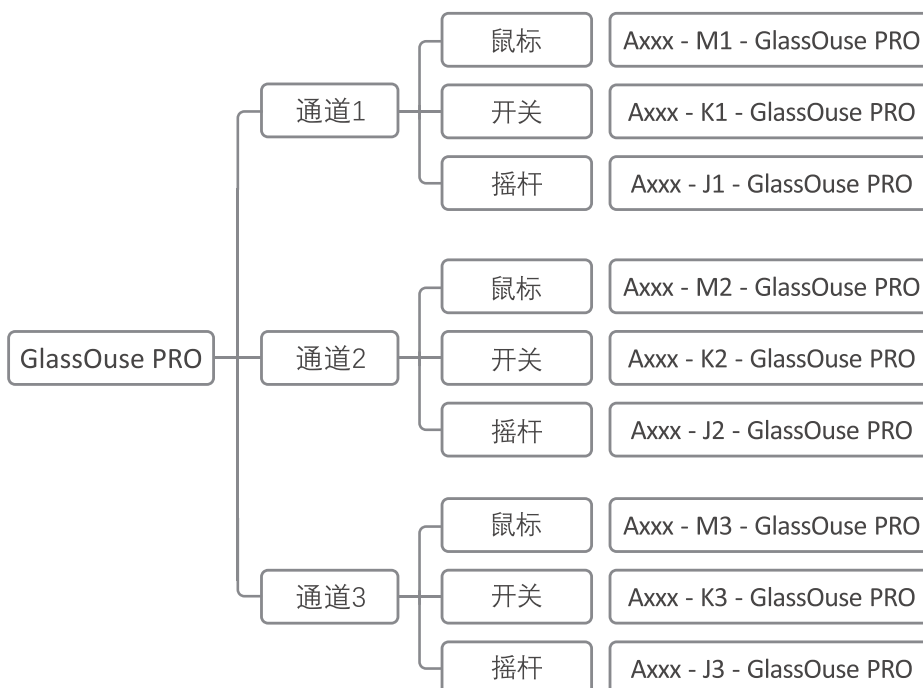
GlassOuse PRO

通道1

鼠标
Axxx - M1 - GlassOuse PRO

开关
Axxx - K1 - GlassOuse PRO

摇杆
Axxx - J1 - GlassOuse PRO

通道2

鼠标
Axxx - M2 - GlassOuse PRO

开关
Axxx - K2 - GlassOuse PRO

摇杆
Axxx - J2 - GlassOuse PRO

通道3

鼠标
Axxx - M3 - GlassOuse PRO

开关
Axxx - K3 - GlassOuse PRO

摇杆
Axxx - J3 - GlassOuse PRO